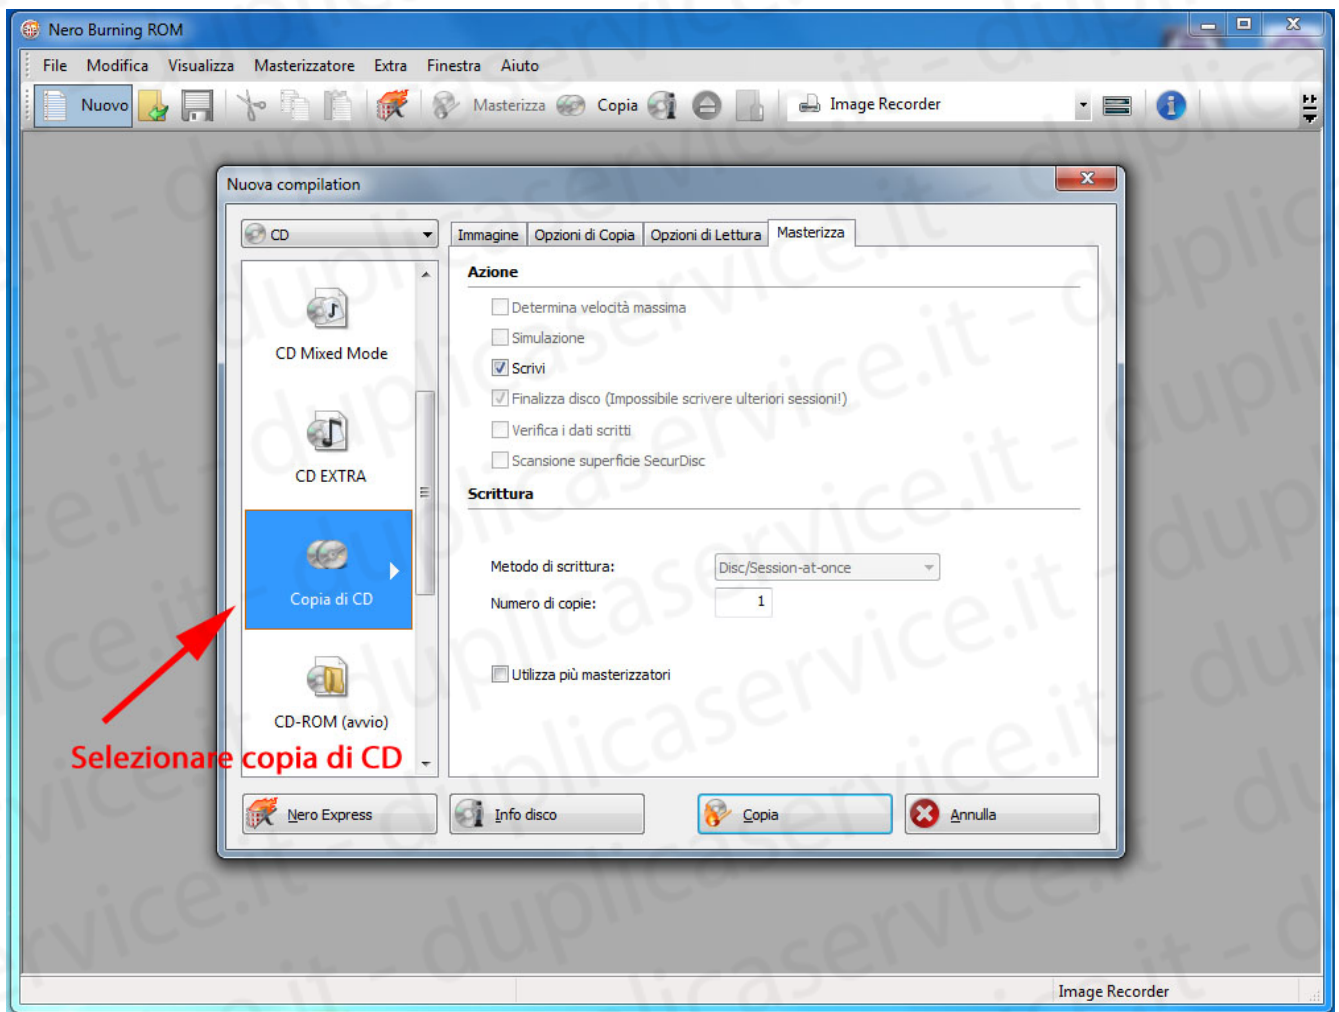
Nero Burning ROM

File Modifica Visualizza Masterizzatore Extra Finestra Aiuto

Nuovo Masterizza Copia Image Recorder

Nuova compilation

CD

Immagine Opzioni di Copia Opzioni di Lettura Masterizza

CD Mixed Mode

CD EXTRA

Copia di CD

CD-ROM (avvio)

Azione

Determina velocità massima

Simulazione

Scrivi

Finalizza disco (Impossibile scrivere ulteriori sessioni!)

Verifica i dati scritti

Scansione superficie SecurDisc

Scrittura

Metodo di scrittura: Disc/Session-at-once

Numero di copie: 1

Utilizza più masterizzatori

Selezionare copia di CD

Nero Express Info disco Copia Annulla

Image Recorder